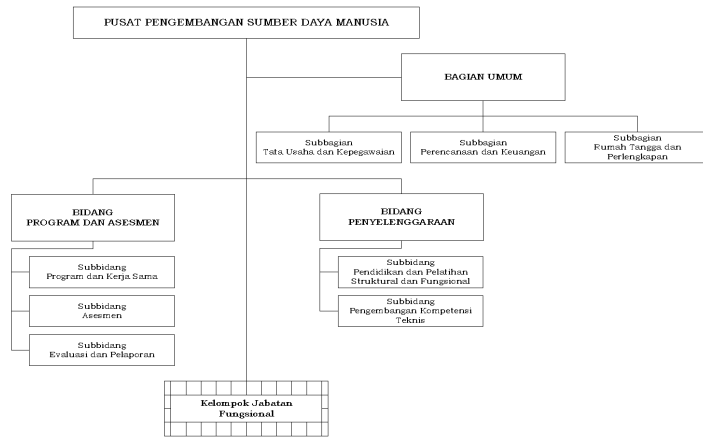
PUSAT PENGEMBANGAN SUMBER DAYA MANUSIA

BAGIAN UMUM

Subbagian Tata Usaha dan Kepegawaian

Subbagian Perencanaan dan Keuangan

Subbagian Rumah Tangga dan Perlengkapan

BIDANG PROGRAM DAN ASESMEN

Subbidang Program dan Kerja Sama

Subbidang Asesmen

Subbidang Evaluasi dan Pelaporan

BIDANG PENYELENGGARAAN

Subbidang Pendidikan dan Pelatihan Struktural dan Fungsional

Subbidang Pengembangan Kompetensi Teknis

Kelompok Jabatan Fungsional